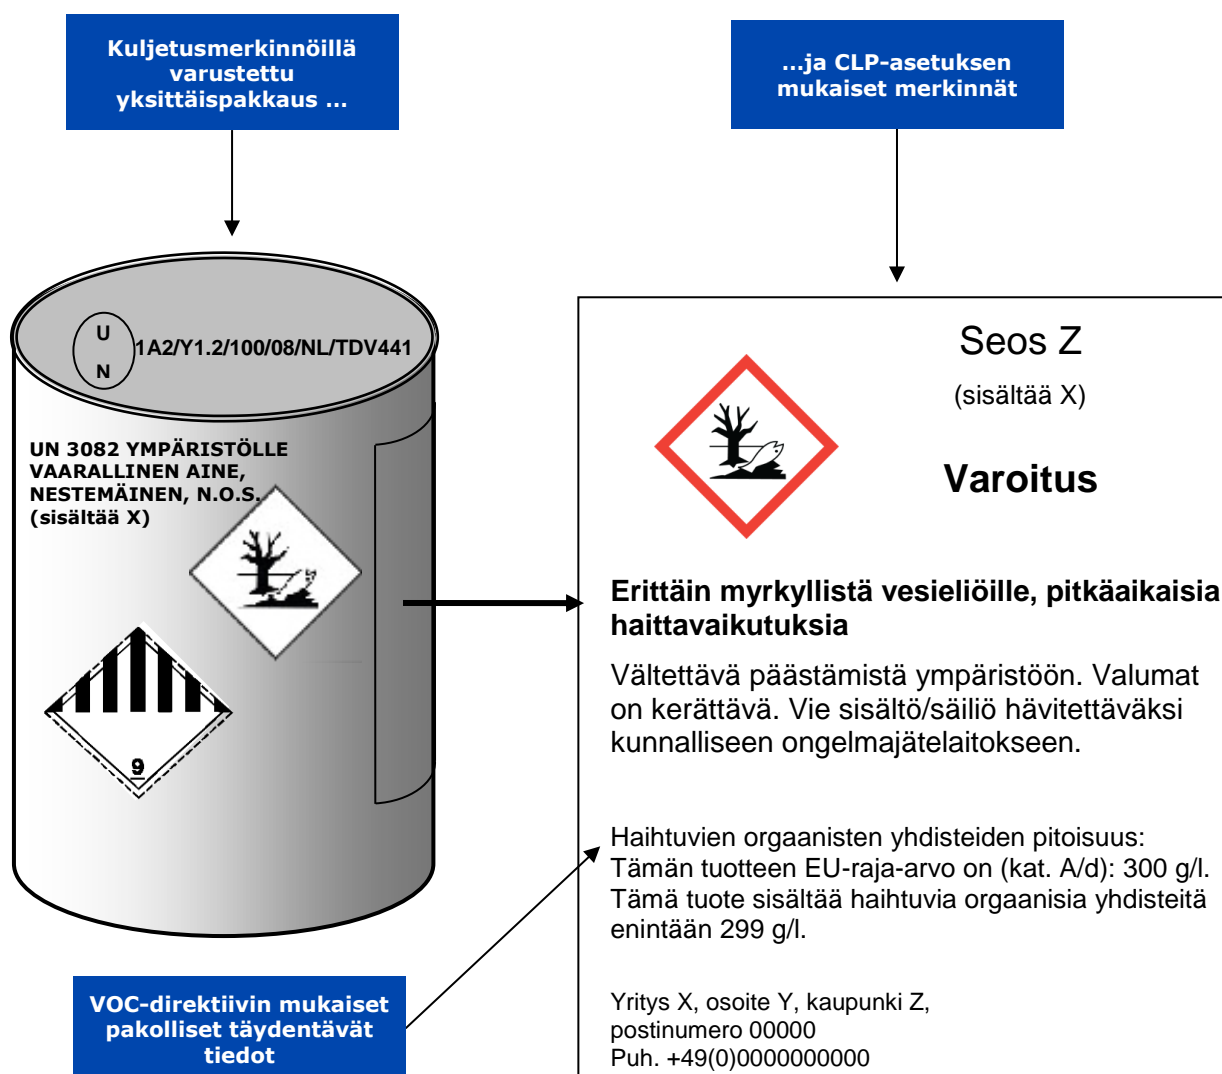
Kuljetusmerkinnöillä varustettu yksittäispakkaus ...

...ja CLP-asetuksen mukaiset merkinnät

U
N
1A2/Y1.2/100/08/NL/TDV441

UN 3082 YMPÄRISTÖLLE VAARALLINEN AINE, NESTEMÄINEN, N.O.S. (sisältää X)

9

Seos Z

(sisältää X)

Varoitus

Erittäin myrkyllistä vesieliöille, pitkäaikaisia haittavaikutuksia

Vältettävä päästämistä ympäristöön. Valumat on kerättävä. Vie sisältö/säiliö hävitettäväksi kunnalliseen ongelmajätelaitokseen.

Haihtuvien orgaanisten yhdisteiden pitoisuus: Tämän tuotteen EU-raja-arvo on (kat. A/d): 300 g/l. Tämä tuote sisältää haihtuvia orgaanisia yhdisteitä enintään 299 g/l.

Yritys X, osoite Y, kaupunki Z, postinumero 00000
Puh. +49(0)0000000000

VOC-direktiivin mukaiset pakolliset täydentävät tiedot